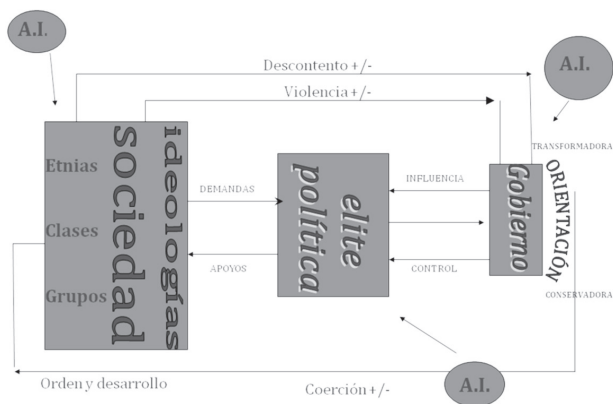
A.I.

Descontento +/-

A.I.

Violencia +/-

TRANSFORMADORA

Etnias

sociedad

ideologías

Clases

Grupos

DEMANDAS

APOYOS

elite política

INFLUENCIA

CONTROL

Gobierno

ORIENTACIÓN

CONSERVADORA

Orden y desarrollo

Coerción +/-

A.I.